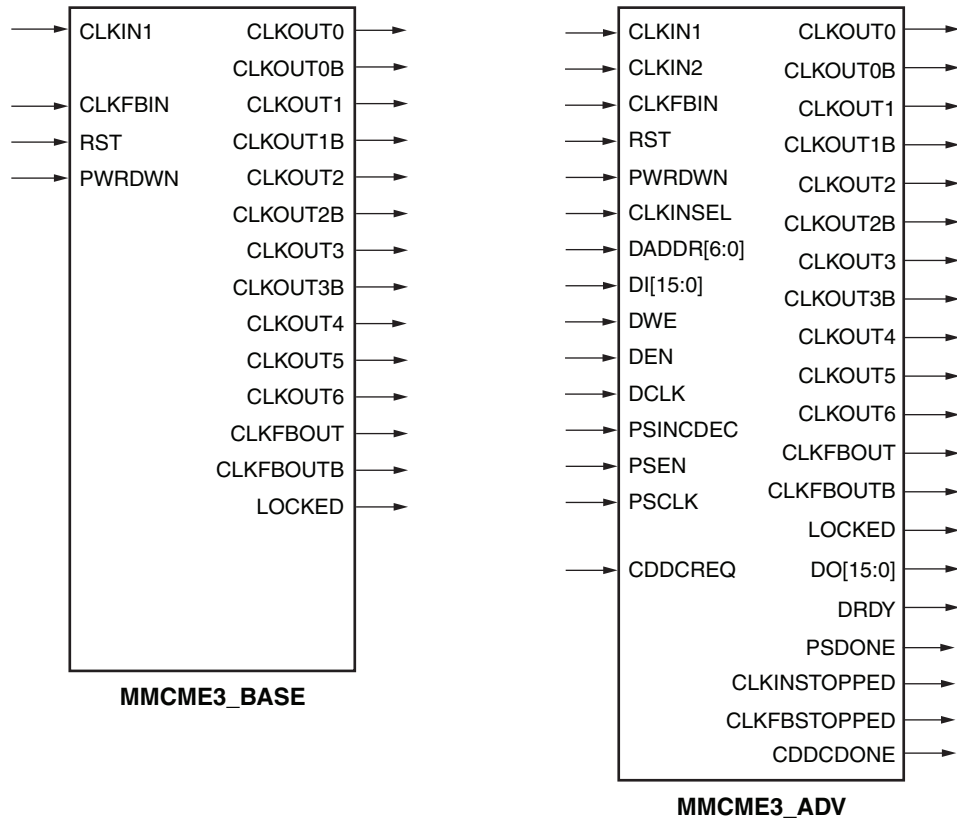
CLKIN1
CLKFBIN
RST
PWRDWN

CLKOUT0
CLKOUT0B
CLKOUT1
CLKOUT1B
CLKOUT2
CLKOUT2B
CLKOUT3
CLKOUT3B
CLKOUT4
CLKOUT5
CLKOUT6
CLKFBOUT
CLKFBOUTB
LOCKED

MMCME3_BASE

CLKIN1
CLKIN2
CLKFBIN
RST
PWRDWN
CLKINSEL
DADDR[6:0]
DI[15:0]
DWE
DEN
DCLK
PSINCDEC
PSEN
PSCLK
CDDCREQ

CLKOUT0
CLKOUT0B
CLKOUT1
CLKOUT1B
CLKOUT2
CLKOUT2B
CLKOUT3
CLKOUT3B
CLKOUT4
CLKOUT5
CLKOUT6
CLKFBOUT
CLKFBOUTB
LOCKED
DO[15:0]
DRDY
PSDONE
CLKINSTOPPED
CLKFBSTOPPED
CDDCDONE

MMCME3_ADV